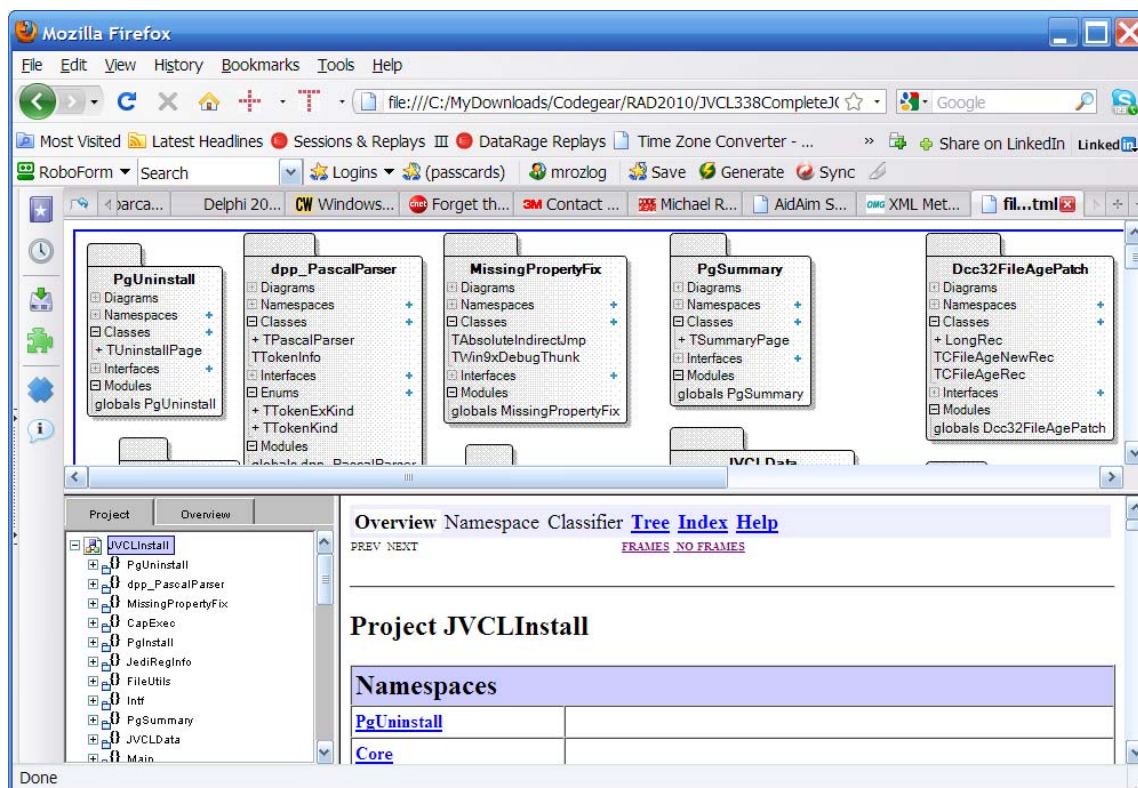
Mozilla Firefox

File Edit View History Bookmarks Tools Help

file:///C:/MyDownloads/Codegear/RAD2010/JVCL338CompleteJ(

Google

Most Visited Latest Headlines Sessions & Replays DataRage Replays Time Zone Converter - ... » Share on LinkedIn Linked

RoboForm ▾ Search Logins ▾ (passcards) mrozlog Save Generate Sync

parca... Delphi 20... Windows... Forget th... Contact ... Michael R... AidAim S... XML Met... fil...tml

PgUninstall
Diagrams
Namespaces
Classes
+ TUninstallPage
Interfaces
Modules
globals PgUninstall

dpp_PascalParser
Diagrams
Namespaces
Classes
+ TPascalParser
TTokenInfo
Interfaces
Enums
+ TTokenExKind
+ TTokenKind
Modules
globals dpp_PascalParser

MissingPropertyFix
Diagrams
Namespaces
Classes
TAbsoluteIndirectJmp
TWin9xDebugThunk
Interfaces
Modules
globals MissingPropertyFix

PgSummary
Diagrams
Namespaces
Classes
+ TSummaryPage
Interfaces
Modules
globals PgSummary

JVCLData

Dcc32FileAgePatch
Diagrams
Namespaces
Classes
+ LongRec
TCFileAgeNewRec
TCFileAgeRec
Interfaces
Modules
globals Dcc32FileAgePatch

Project Overview

JVCLInstall
PgUninstall
dpp_PascalParser
MissingPropertyFix
CapExec
PgInstall
JediRegInfo
FileUtils
Intf
PgSummary
JVCLData
Main

Overview Namespace Classifier Tree Index Help

PREV NEXT FRAMES NO FRAMES

Project JVCLInstall

| Namespaces | |
|---|---|
| PgUninstall | |
| Core | |

Done